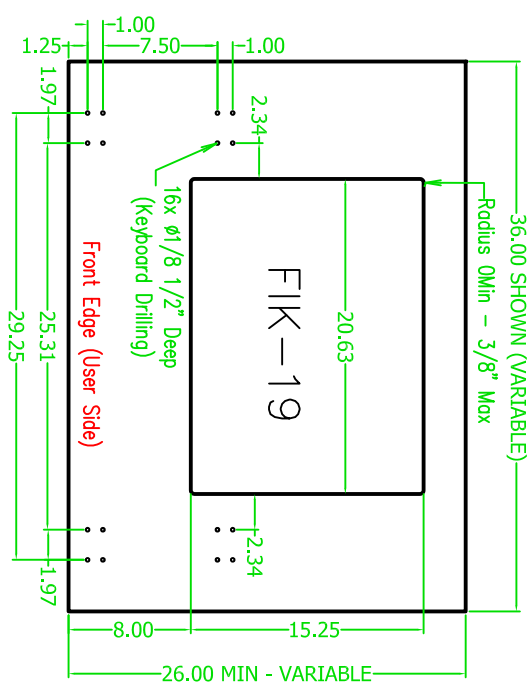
1.00
1.25
7.50
1.00
1.97
2.34
16x ø1/8 1/2" Deep
(Keyboard Drilling)
Radius 0Min - 3/8" Max
36.00 SHOWN (VARIABLE)
Front Edge (User Side)
29.25
25.31
FIK-19
20.63
2.34
1.97
8.00
15.25
26.00 MIN - VARIABLE